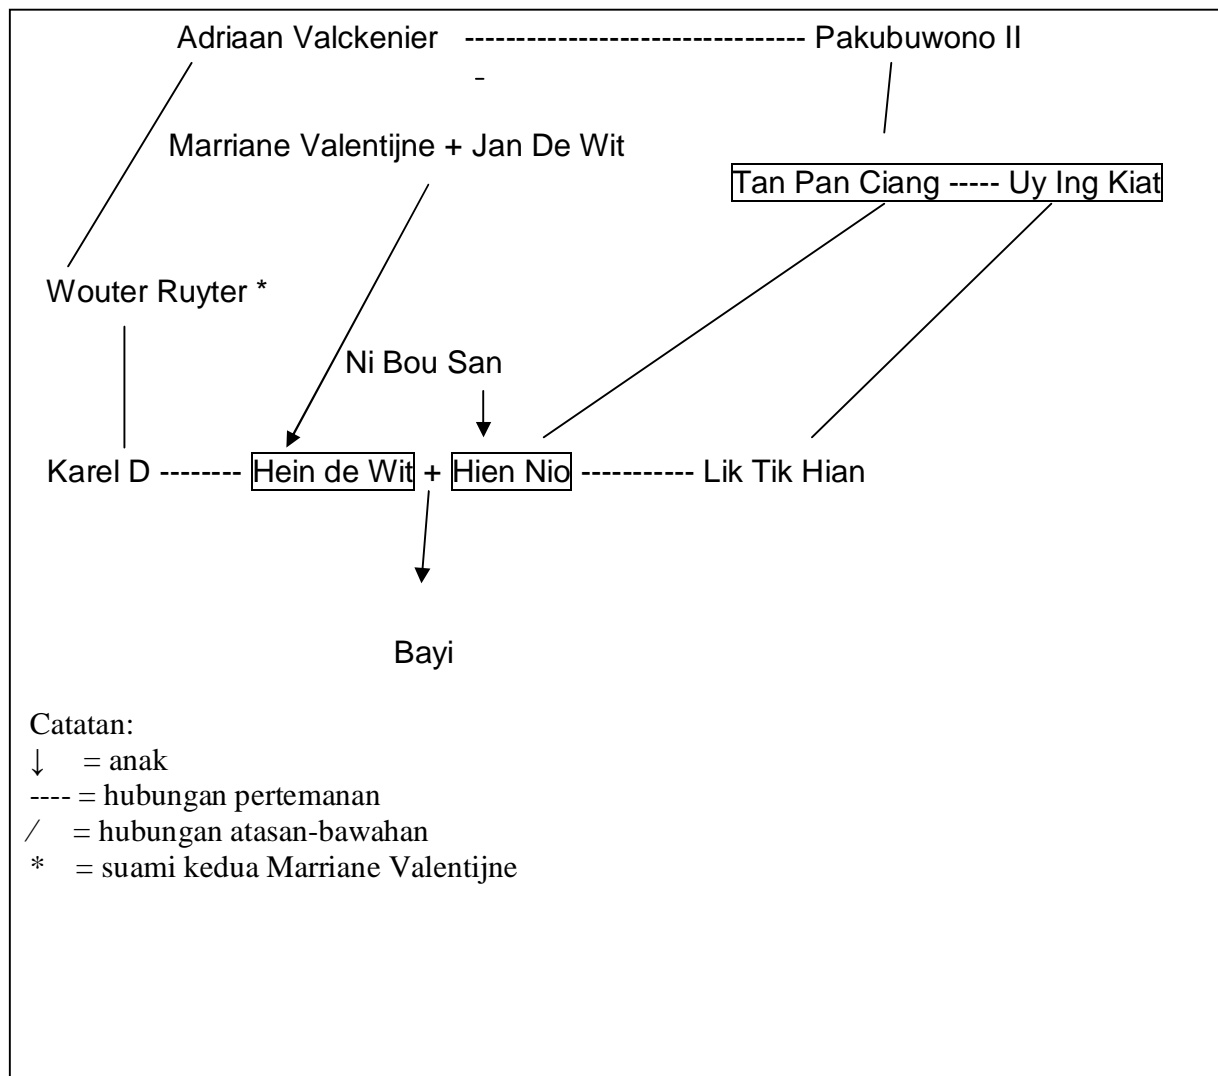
Adriaan Valckenier -------------------------------- Pakubuwono II

-

Marriane Valentijne + Jan De Wit

Tan Pan Ciang ----- Uy Ing Kiat

Wouter Ruyter *

Ni Bou San

Karel D -------- Hein de Wit + Hien Nio ----------- Lik Tik Hian

Bayi

Catatan:
↓ = anak
---- = hubungan pertemanan
/ = hubungan atasan-bawahan
* = suami kedua Marriane Valentijne